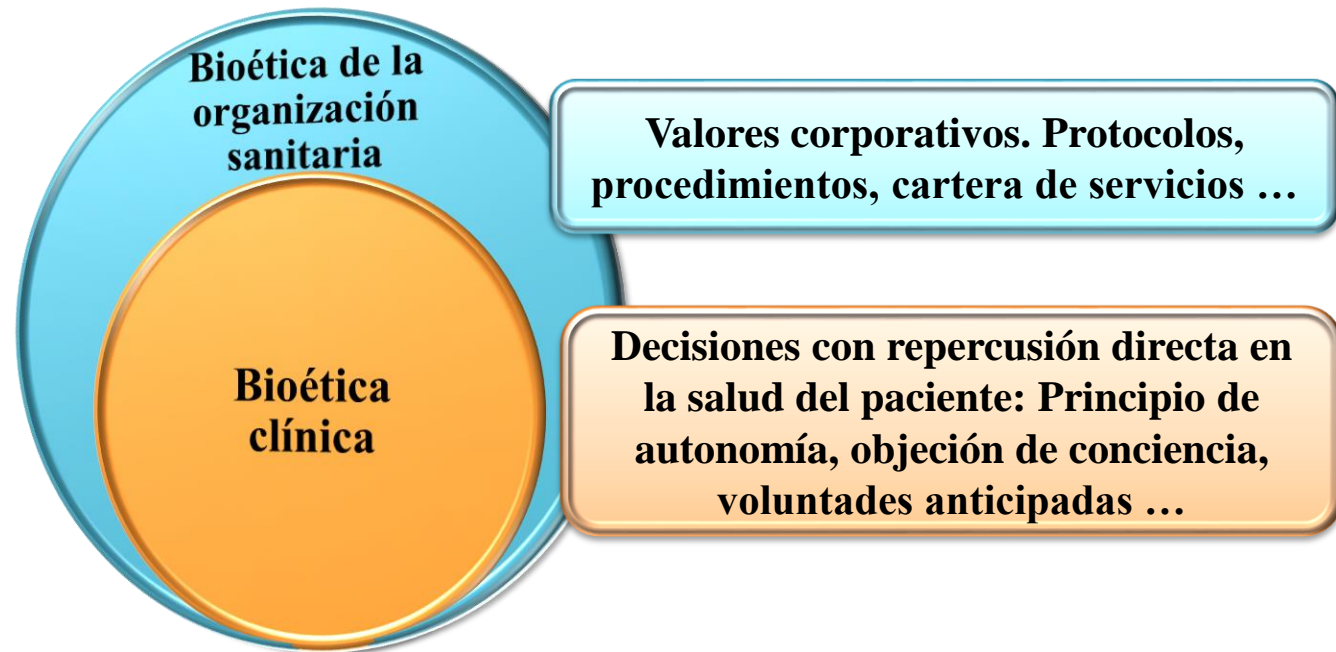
Bioética de la organización sanitaria

Bioética clínica

Valores corporativos. Protocolos, procedimientos, cartera de servicios …

Decisiones con repercusión directa en la salud del paciente: Principio de autonomía, objeción de conciencia, voluntades anticipadas …